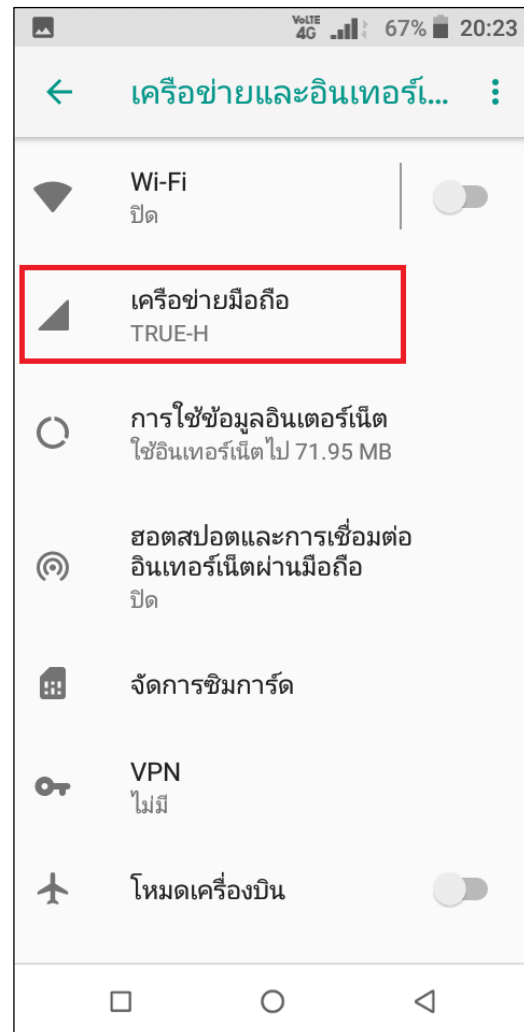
VoLTE 4G 67% 20:23

เครือข่ายและอินเทอร์เ...

Wi-Fi
ปิด

เครือข่ายมือถือ
TRUE-H

การใช้ข้อมูลอินเตอร์เน็ต
ใช้อินเทอร์เน็ตไป 71.95 MB

ฮอตสปอตและการเชื่อมต่ออินเทอร์เน็ตผ่านมือถือ
ปิด

จัดการซิมการ์ด

VPN
ไม่มี

โหมดเครื่องบิน